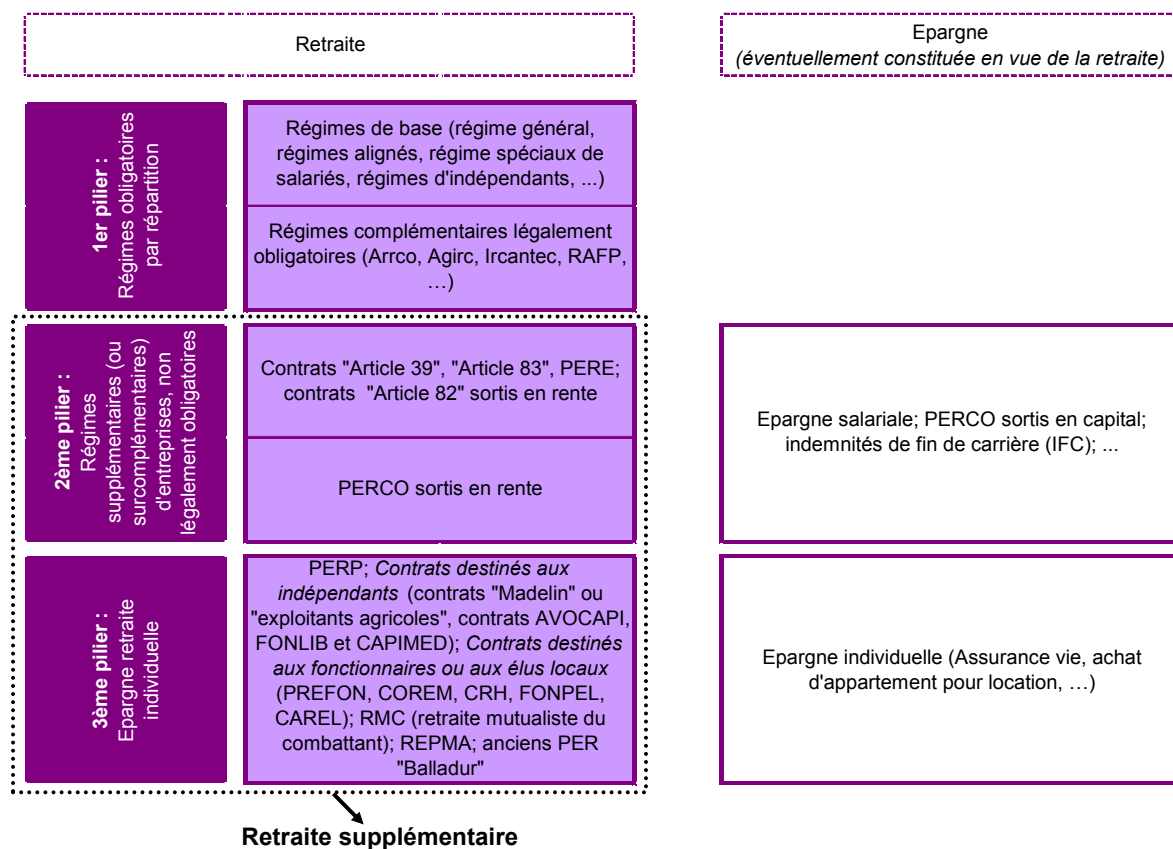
Retraite

Epargne
(éventuellement constituée en vue de la retraite)

1er pilier :
Régimes obligatoires par répartition

Régimes de base (régime général, régimes alignés, régime spéciaux de salariés, régimes d'indépendants, ...)

Régimes complémentaires légalement obligatoires (Arrco, Agirc, Ircantec, RAFP, …)

2ème pilier :
Régimes supplémentaires (ou surcomplémentaires) d'entreprises, non légalement obligatoires

Contrats "Article 39", "Article 83", PERE; contrats "Article 82" sortis en rente

PERCO sortis en rente

Epargne salariale; PERCO sortis en capital; indemnités de fin de carrière (IFC); ...

3ème pilier :
Epargne retraite individuelle

PERP; *Contrats destinés aux indépendants* (contrats "Madelin" ou "exploitants agricoles", contrats AVOCAPI, FONLIB et CAPIMED); *Contrats destinés aux fonctionnaires ou aux élus locaux* (PREFON, COREM, CRH, FONPEL, CAREL); RMC (retraite mutualiste du combattant); REPMA; anciens PER "Balladur"

Epargne individuelle (Assurance vie, achat d'appartement pour location, …)

Retraite supplémentaire